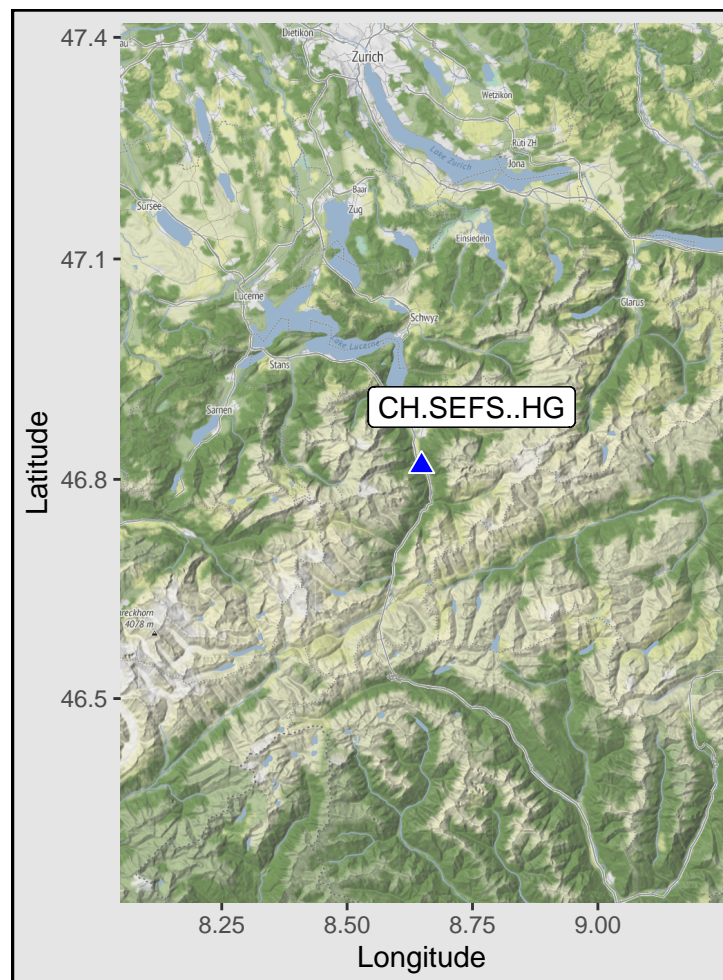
47.4
47.1
46.8
46.5
Latitude
Dietikon
Zurich
Wetzikon
Rüti ZH
Lake Zurich
Jona
Sursee
Baar
Zug
Einsiedeln
Lucerne
Schwyz
Glarus
Lake Lucerne
Stans
Sarnen
CH.SEFS..HG
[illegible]reckhorn
4078 m
8.25
8.50
8.75
9.00
Longitude